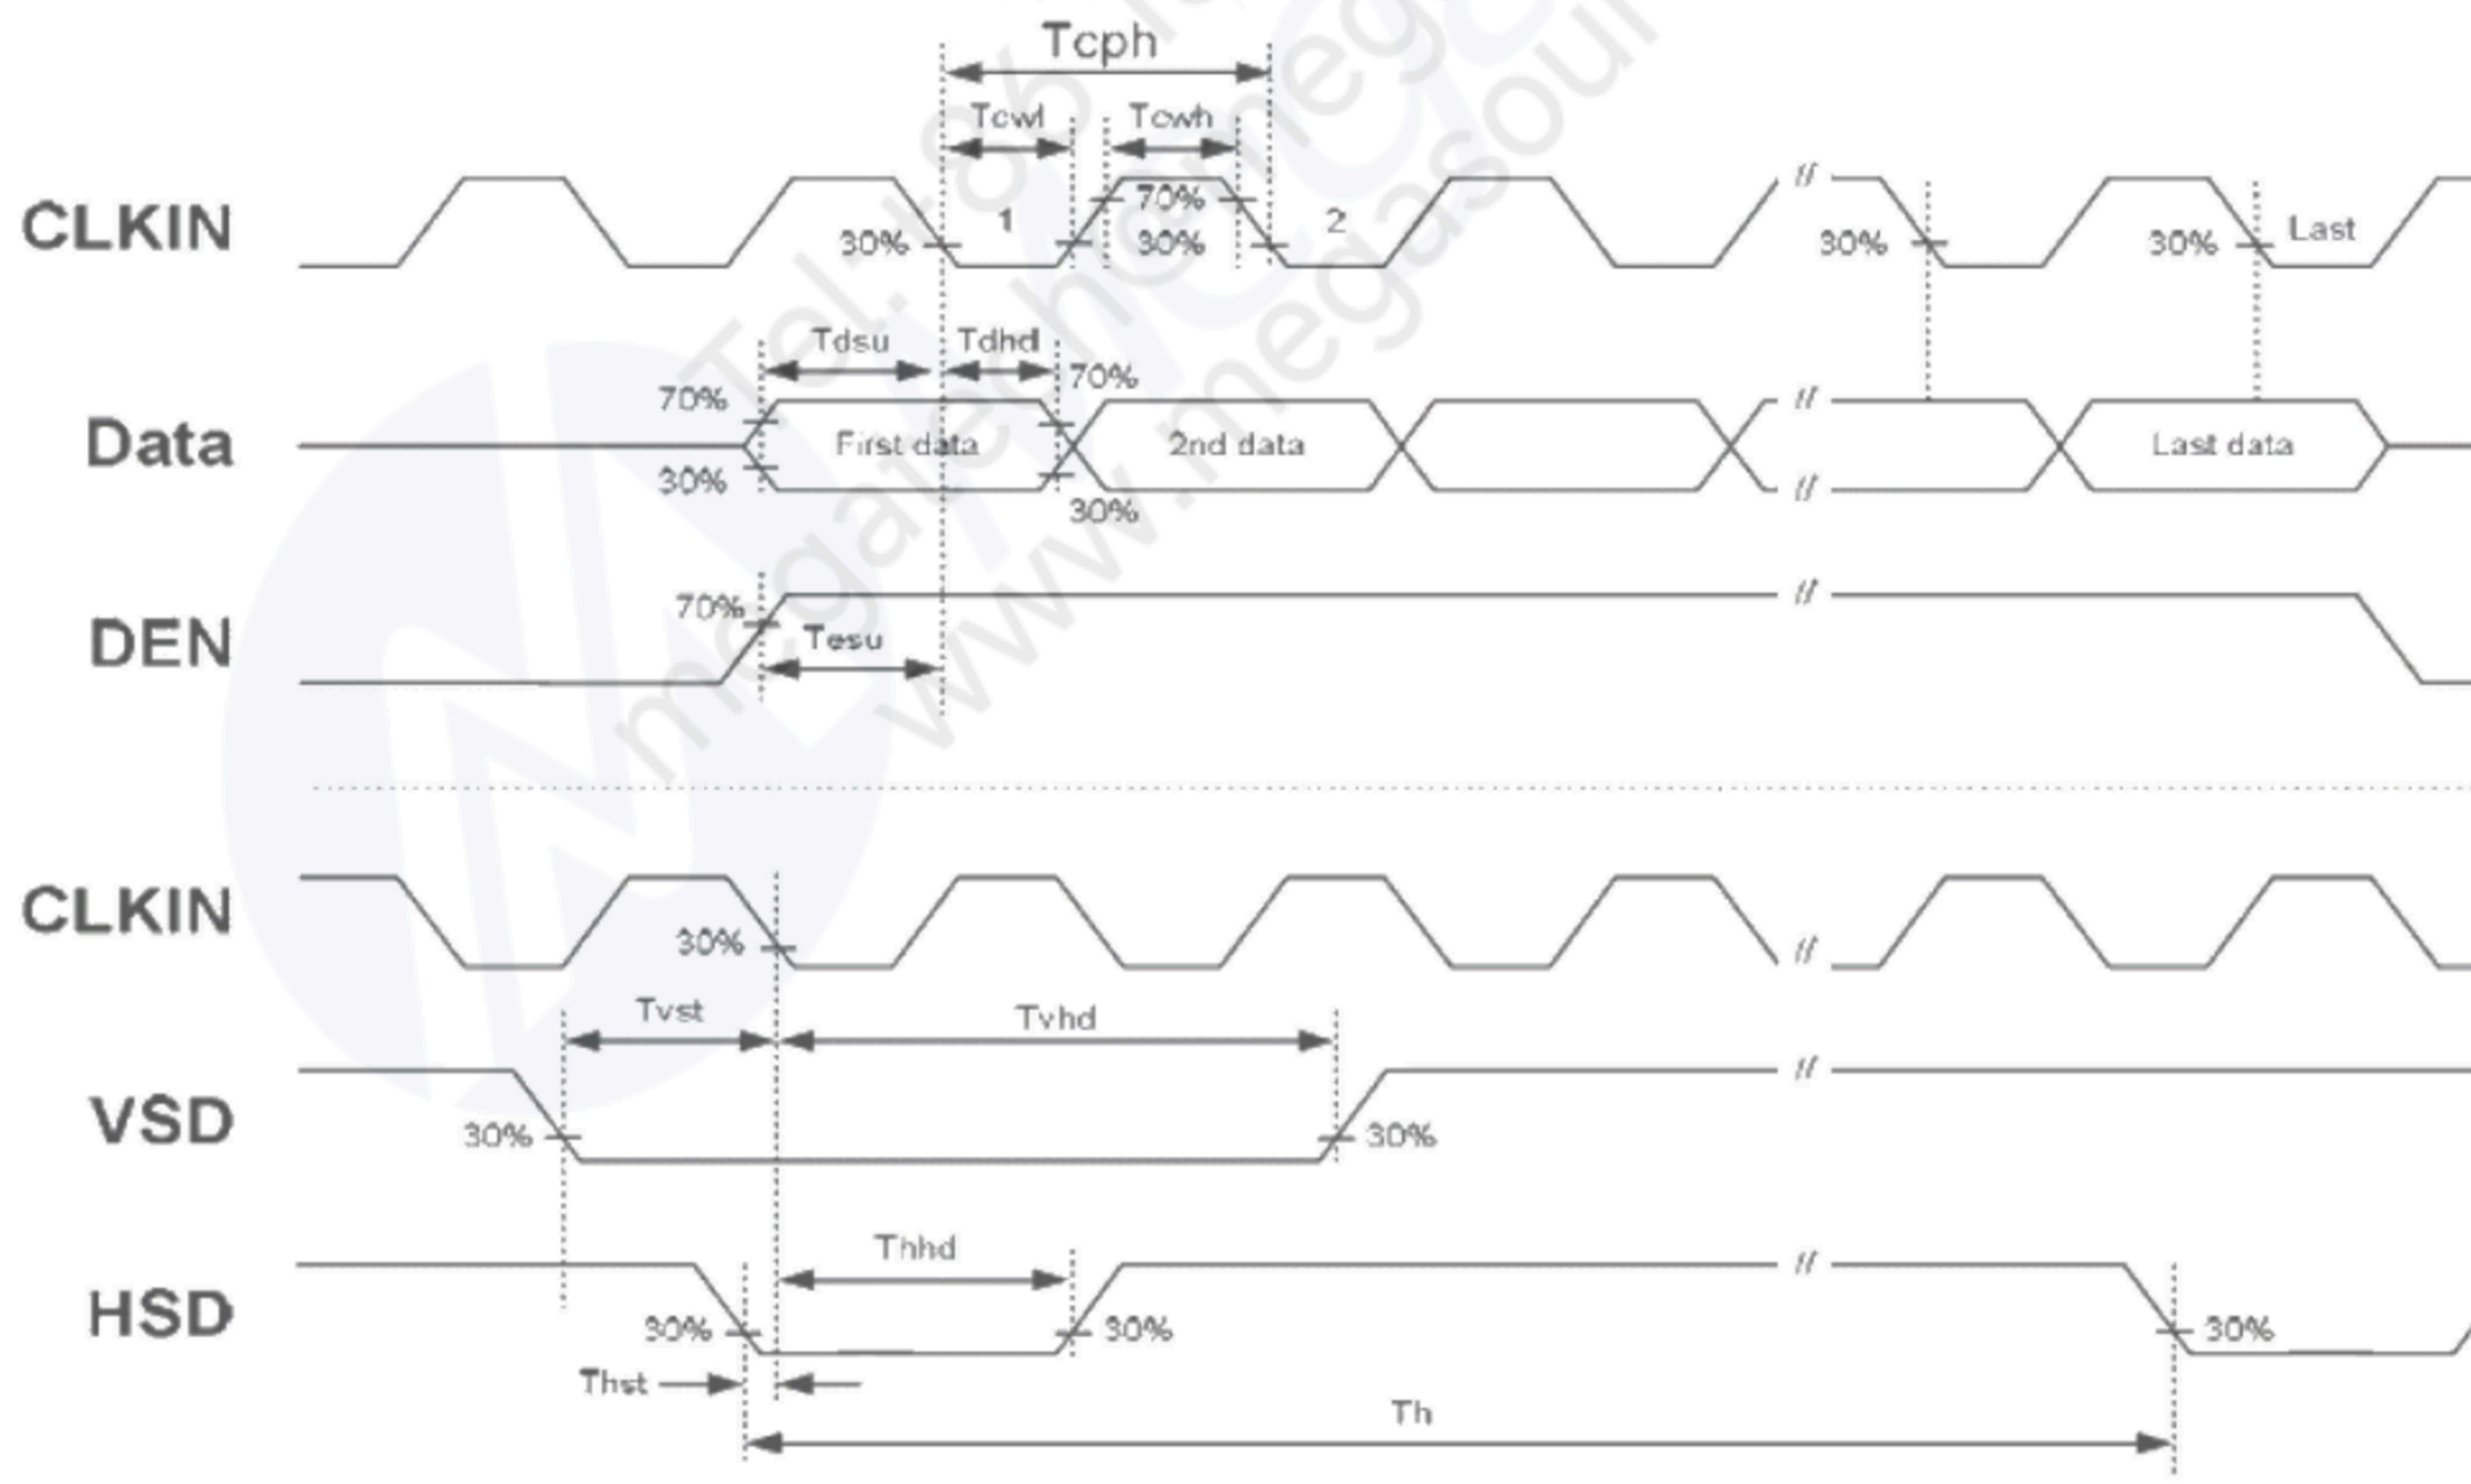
Tcph
Tcwl
Tcwh
CLKIN
30%
1
70%
30%
2
30%
30%
Last
Tdsu
Tdhd
70%
70%
Data
First data
2nd data
Last data
30%
30%
DEN
70%
Tesu
CLKIN
30%
Tvst
Tvhd
VSD
30%
30%
Thhd
HSD
30%
30%
30%
Thst
Th
Tel: 86 ...
megatechmegasource
www.megasou...